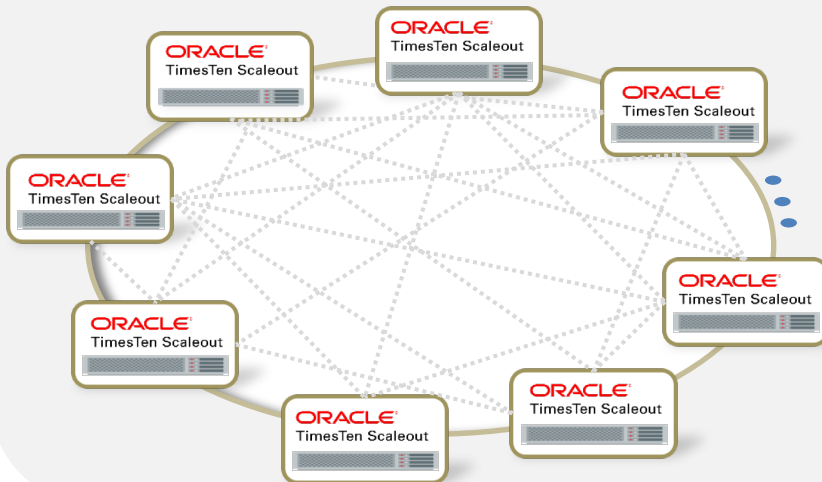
ORACLE
TimesTen Scaleout

ORACLE
TimesTen Scaleout

ORACLE
TimesTen Scaleout

ORACLE
TimesTen Scaleout

ORACLE
TimesTen Scaleout

ORACLE
TimesTen Scaleout

ORACLE
TimesTen Scaleout

ORACLE
TimesTen Scaleout